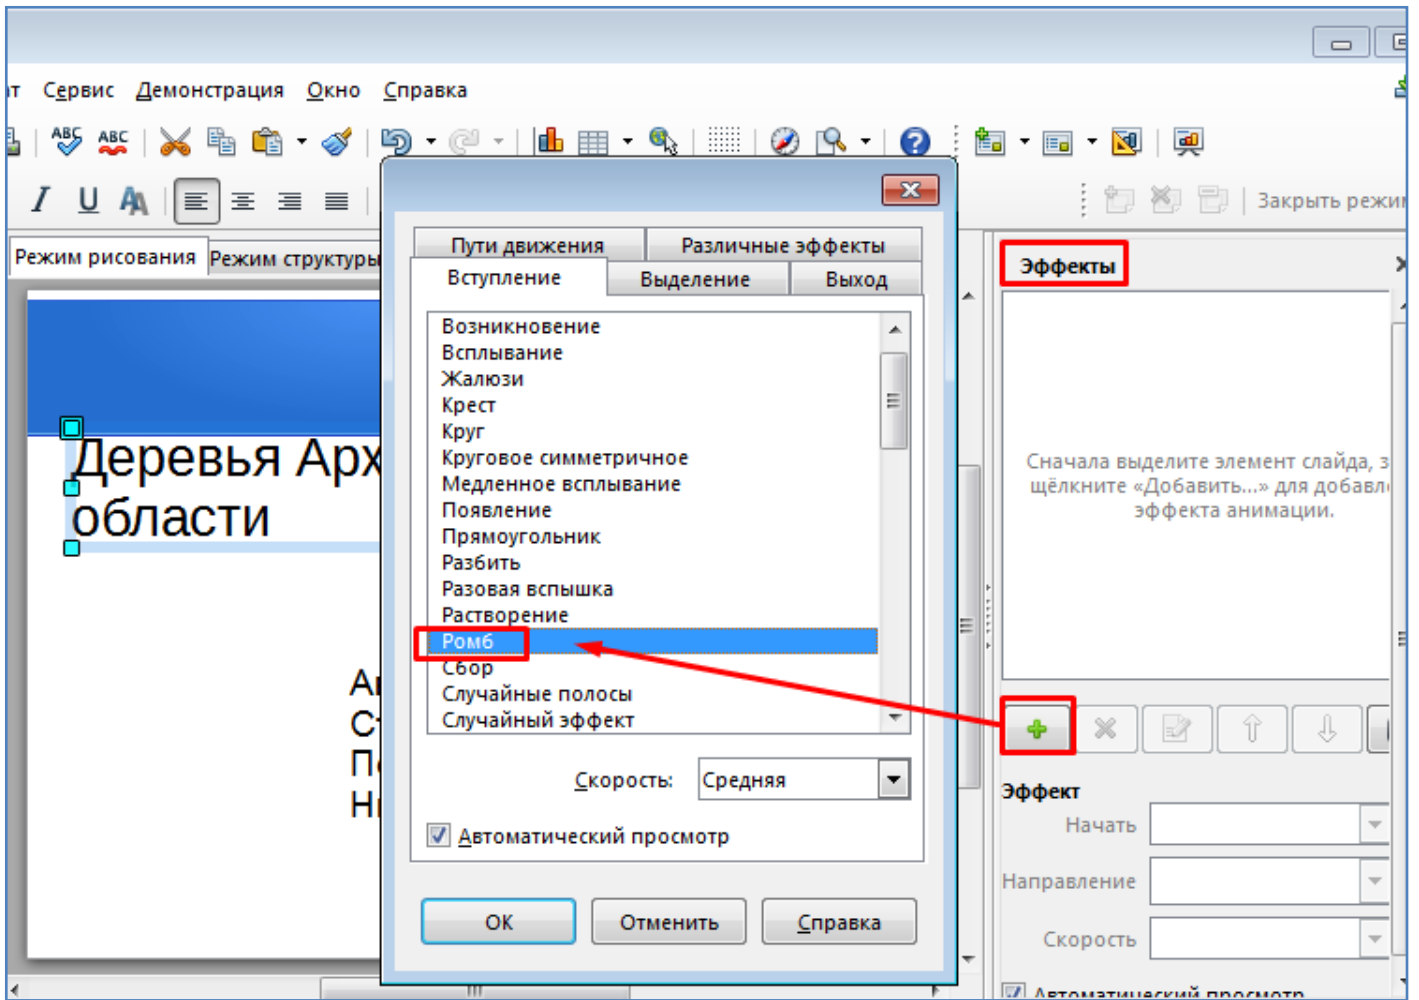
т Сервис Демонстрация Окно Справка

Закрыть режим

Режим рисования Режим структуры

Деревья Арх
области

А
С
П
Н

Пути движения | Различные эффекты
Вступление | Выделение | Выход

Возникновение
Всплывание
Жалюзи
Крест
Круг
Круговое симметричное
Медленное всплывание
Появление
Прямоугольник
Разбить
Разовая вспышка
Растворение
Ромб
Сбор
Случайные полосы
Случайный эффект

Скорость: Средняя

Автоматический просмотр

ОК Отменить Справка

Эффекты

Сначала выделите элемент слайда, з щёлкните «Добавить...» для добавл эффекта анимации.

Эффект
Начать
Направление
Скорость

Автоматический просмотр